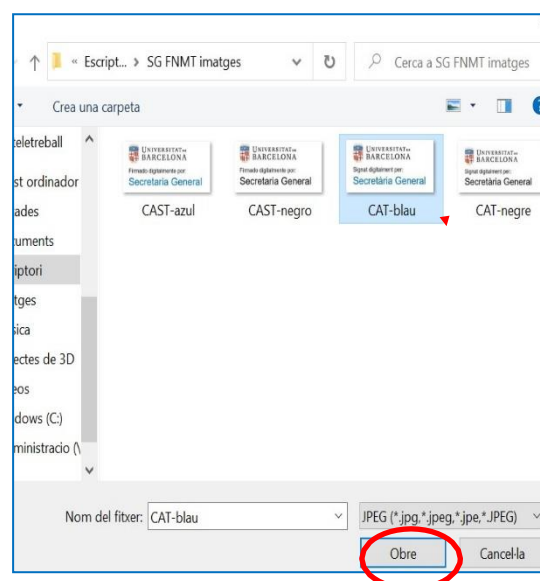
« Escript... › SG FNMT imatges

Cerca a SG FNMT imatges

Crea una carpeta

eletreball
st ordinador
ades
uments
iptori
tges
sica
ectes de 3D
eos
dows (C:)
ministracio (\

UNIVERSITAT DE BARCELONA
Firmado digitalmente por:
Secretaría General
CAST-azul

UNIVERSITAT DE BARCELONA
Firmado digitalmente por:
Secretaría General
CAST-negro

UNIVERSITAT DE BARCELONA
Signat digitalment per:
Secretària General
CAT-blau

UNIVERSITAT DE BARCELONA
Signat digitalment per:
Secretària General
CAT-negre

Nom del fitxer: CAT-blau

JPEG (*.jpg,*.jpeg,*.jpe,*.JPEG)

Obre

Cancel·la